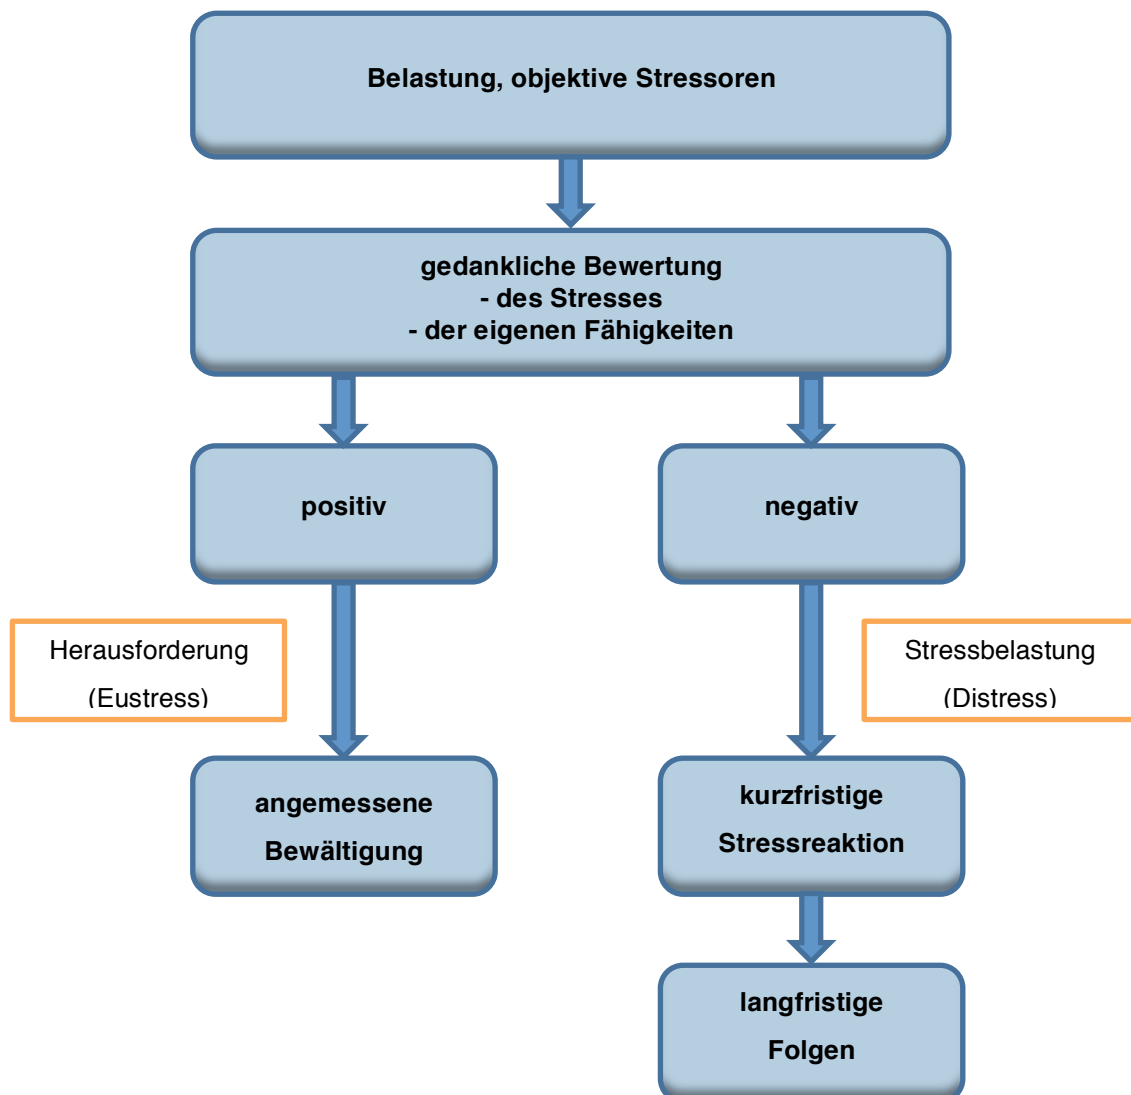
Belastung, objektive Stressoren

gedankliche Bewertung
- des Stresses
- der eigenen Fähigkeiten

positiv

negativ

Herausforderung
(Eustress)

Stressbelastung
(Distress)

angemessene
Bewältigung

kurzfristige
Stressreaktion

langfristige
Folgen